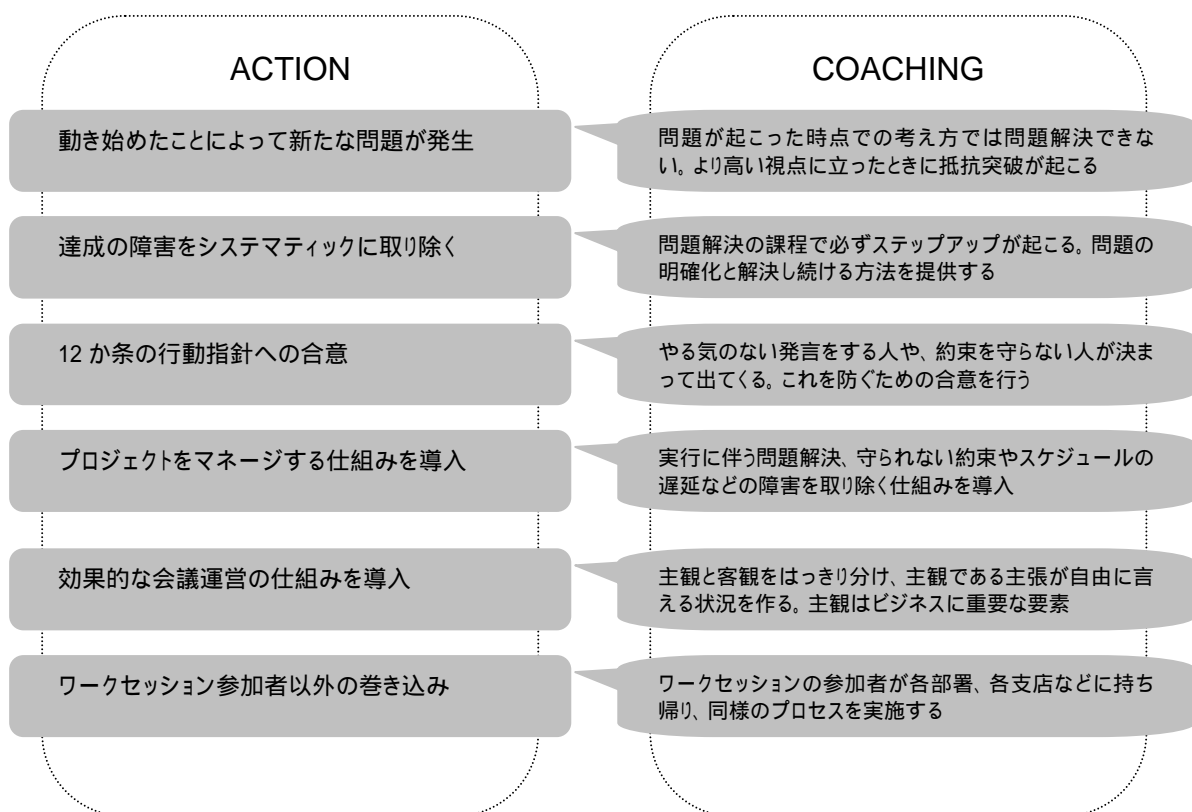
ACTION

動き始めたことによって新たな問題が発生

達成の障害をシステマティックに取り除く

12 か条の行動指針への合意

プロジェクトをマネージする仕組みを導入

効果的な会議運営の仕組みを導入

ワークセッション参加者以外の巻き込み

COACHING

問題が起こった時点での考え方では問題解決できない。より高い視点に立ったときに抵抗突破が起こる

問題解決の課程で必ずステップアップが起こる。問題の明確化と解決し続ける方法を提供する

やる気のない発言をする人や、約束を守らない人が決まって出てくる。これを防ぐための合意を行う

実行に伴う問題解決、守られない約束やスケジュールの遅延などの障害を取り除く仕組みを導入

主観と客観をはっきり分け、主観である主張が自由に言える状況を作る。主観はビジネスに重要な要素

ワークセッションの参加者が各部署、各支店などに持ち帰り、同様のプロセスを実施する